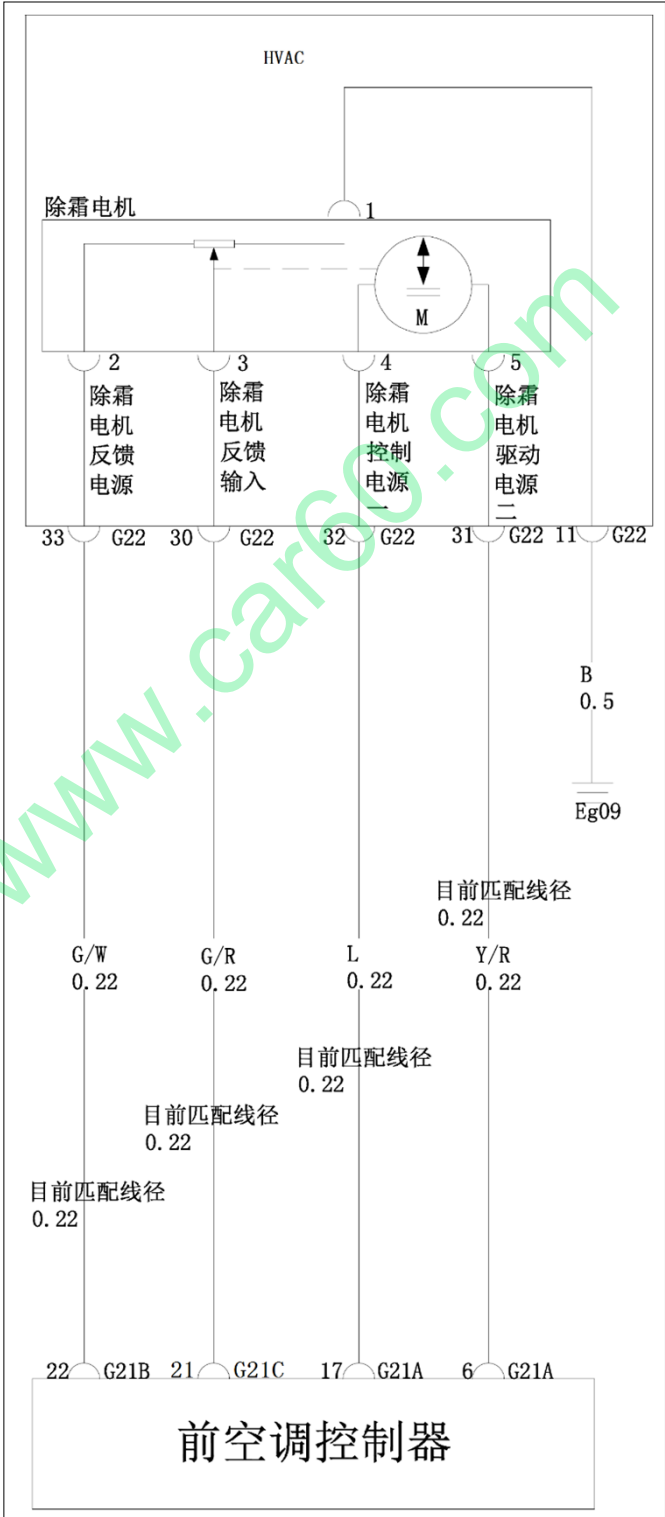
HVAC

除霜电机

1

M

2 除霜电机反馈电源

3 除霜电机反馈输入

4 除霜电机控制电源一

5 除霜电机驱动电源二

33 G22　30 G22　32 G22　31 G22　11 G22

B
0.5

Eg09

目前匹配线径
0.22

G/W
0.22

G/R
0.22

L
0.22

Y/R
0.22

目前匹配线径
0.22

目前匹配线径
0.22

目前匹配线径
0.22

22 G21B　21 G21C　17 G21A　6 G21A

前空调控制器

www.car60.com